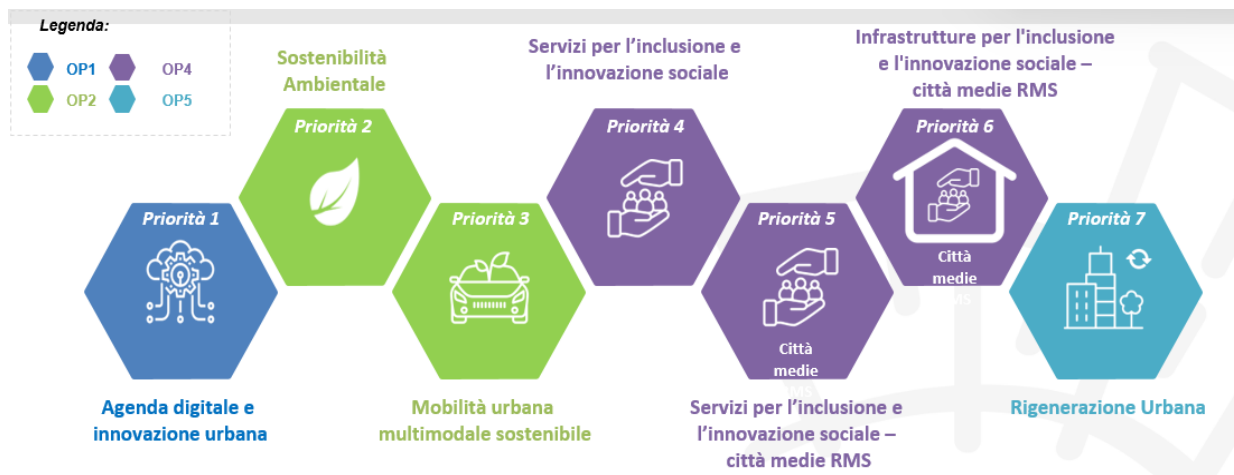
Legenda:

OP1
OP2
OP4
OP5

Sostenibilità Ambientale

Servizi per l'inclusione e l'innovazione sociale

Infrastrutture per l'inclusione e l'innovazione sociale – città medie RMS

Priorità 2

Priorità 4

Priorità 6

Città medie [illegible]

Priorità 1

Priorità 3

Priorità 5

Città medie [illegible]

Priorità 7

Agenda digitale e innovazione urbana

Mobilità urbana multimodale sostenibile

Servizi per l'inclusione e l'innovazione sociale – città medie RMS

Rigenerazione Urbana